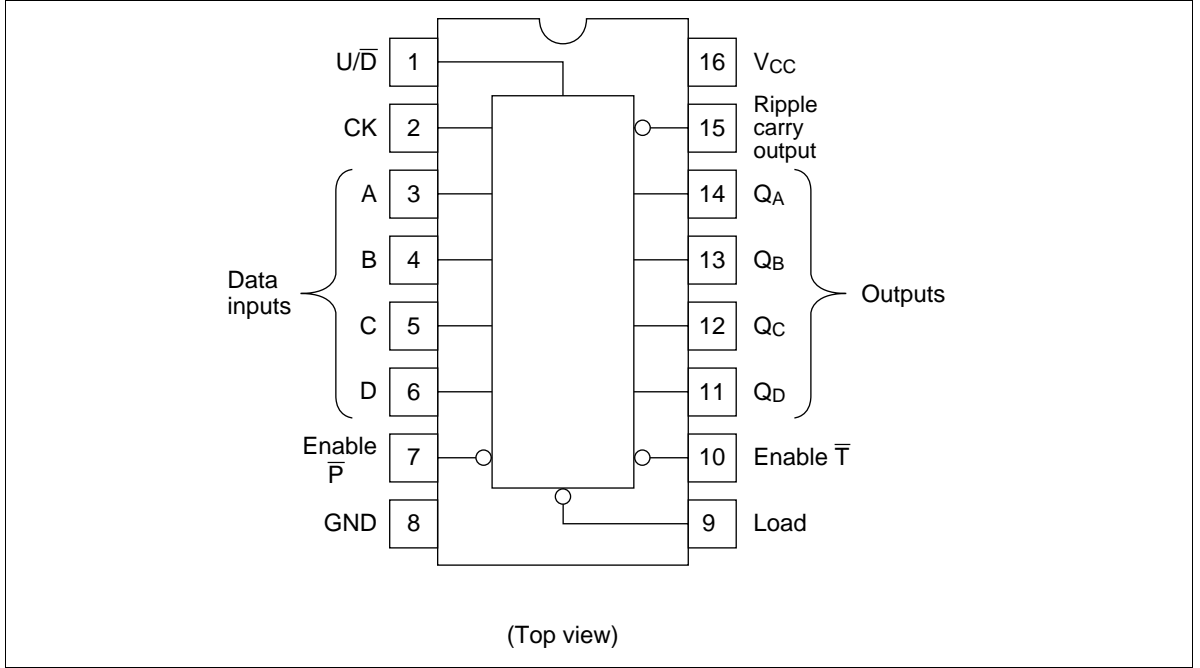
$U/\overline{D}$ 1
16 $V_{CC}$
CK 2
15 Ripple carry output
A 3
14 $Q_A$
B 4
13 $Q_B$
Data inputs
Outputs
C 5
12 $Q_C$
D 6
11 $Q_D$
Enable $\overline{P}$ 7
10 Enable $\overline{T}$
GND 8
9 Load

(Top view)